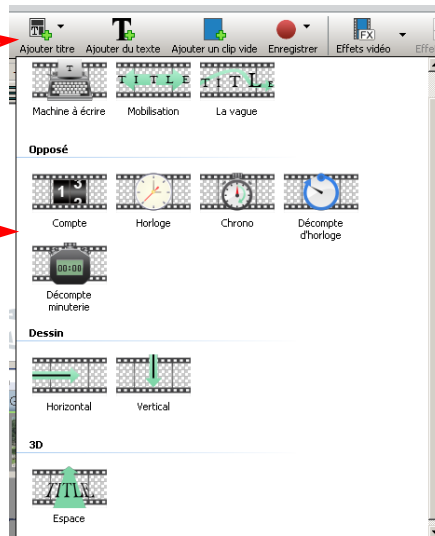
Ajouter titre Ajouter du texte Ajouter un clip vide Enregistrer Effets vidéo Effe

T

TITLE

TITLE

Machine à écrire Mobilisation La vague

Opposé

1 3 2

00:00

Compte Horloge Chrono Décompte d'horloge

Décompte minuterie

Dessin

Horizontal Vertical

3D

TITLE

Espace